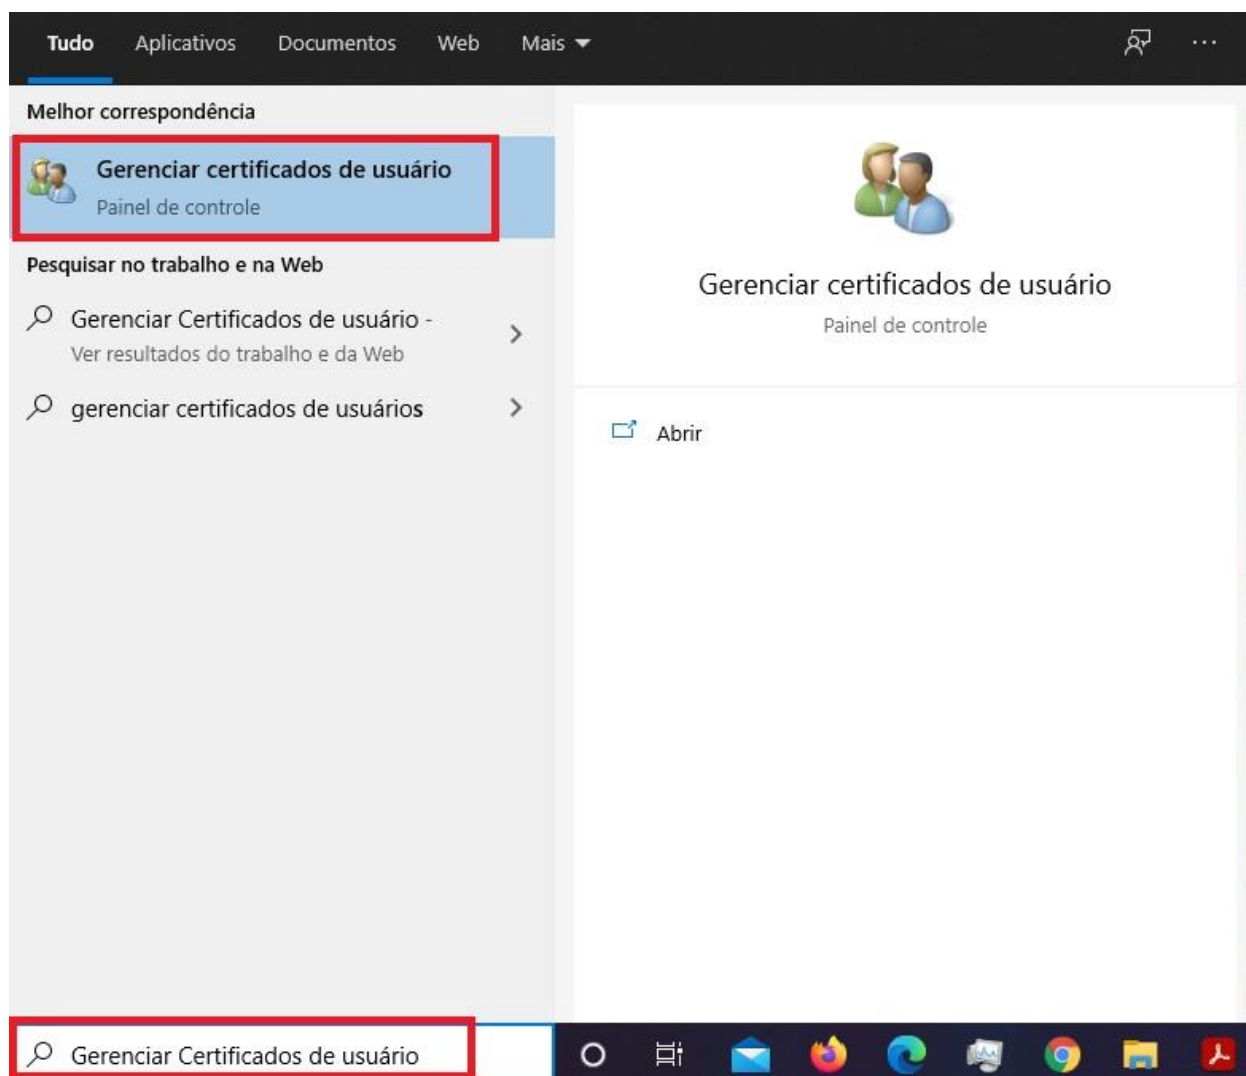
Tudo Aplicativos Documentos Web Mais ···

Melhor correspondência

Gerenciar certificados de usuário
Painel de controle

Pesquisar no trabalho e na Web

Gerenciar Certificados de usuário -
Ver resultados do trabalho e da Web

gerenciar certificados de usuários

Gerenciar certificados de usuário
Painel de controle

Abrir

Gerenciar Certificados de usuário